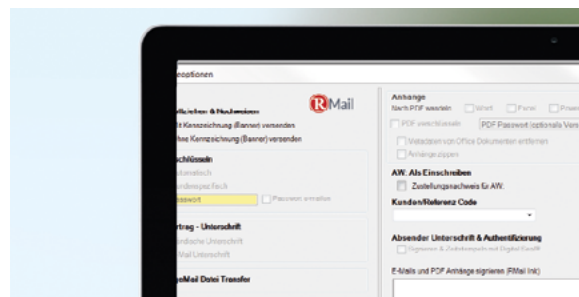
eoptionen

RMail

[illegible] & Nachweisen
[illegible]t Kennzeichnung (Banner) versenden
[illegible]hne Kennzeichnung (Banner) versenden

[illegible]schlüsseln
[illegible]omatisch
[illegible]rdenspezifisch
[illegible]asswort
Passwort: e-mailen

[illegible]rtrag - Unterschrift
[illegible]ndliche Unterschrift
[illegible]Mail Unterschrift

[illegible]eMail Datei Transfer

Anhänge
Nach PDF wandeln Word Folien Power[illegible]
PDF verschlüsseln PDF Passwort (optionale Vers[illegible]
Metadaten von Office Dokumenten entfernen
Anhänge zippen

AW: Als Einschreiben
Zustellungsnachweis für AW:

Kunden/Referenz Code

Absender Unterschrift & Authentifizierung
Signieren & Zeichensatz mit Digital Kondit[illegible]

E-Mails und PDF Anhänge signieren (RMail Ink)